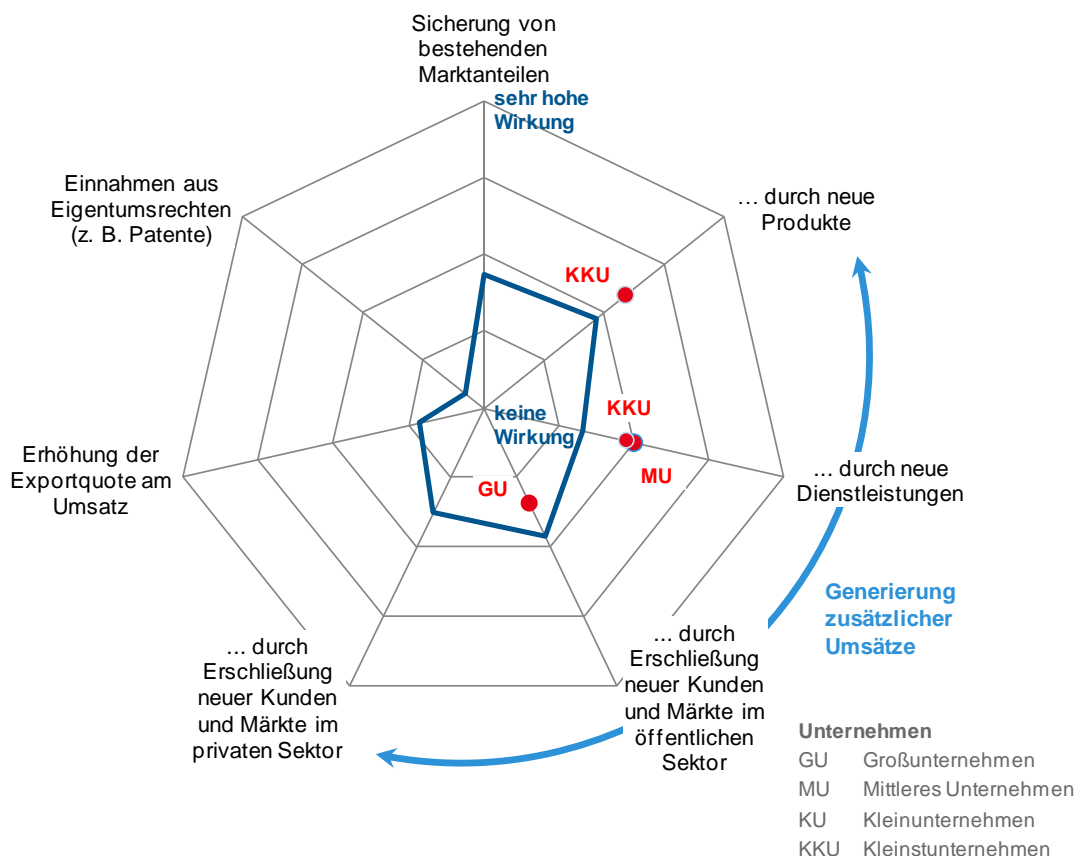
Sicherung von bestehenden Marktanteilen

sehr hohe Wirkung

… durch neue Produkte

KKU

Einnahmen aus Eigentumsrechten (z. B. Patente)

keine Wirkung

KKU

MU

Erhöhung der Exportquote am Umsatz

GU

… durch neue Dienstleistungen

Generierung zusätzlicher Umsätze

… durch Erschließung neuer Kunden und Märkte im privaten Sektor

… durch Erschließung neuer Kunden und Märkte im öffentlichen Sektor

Unternehmen
GU Großunternehmen
MU Mittleres Unternehmen
KU Kleinunternehmen
KKU Kleinstunternehmen